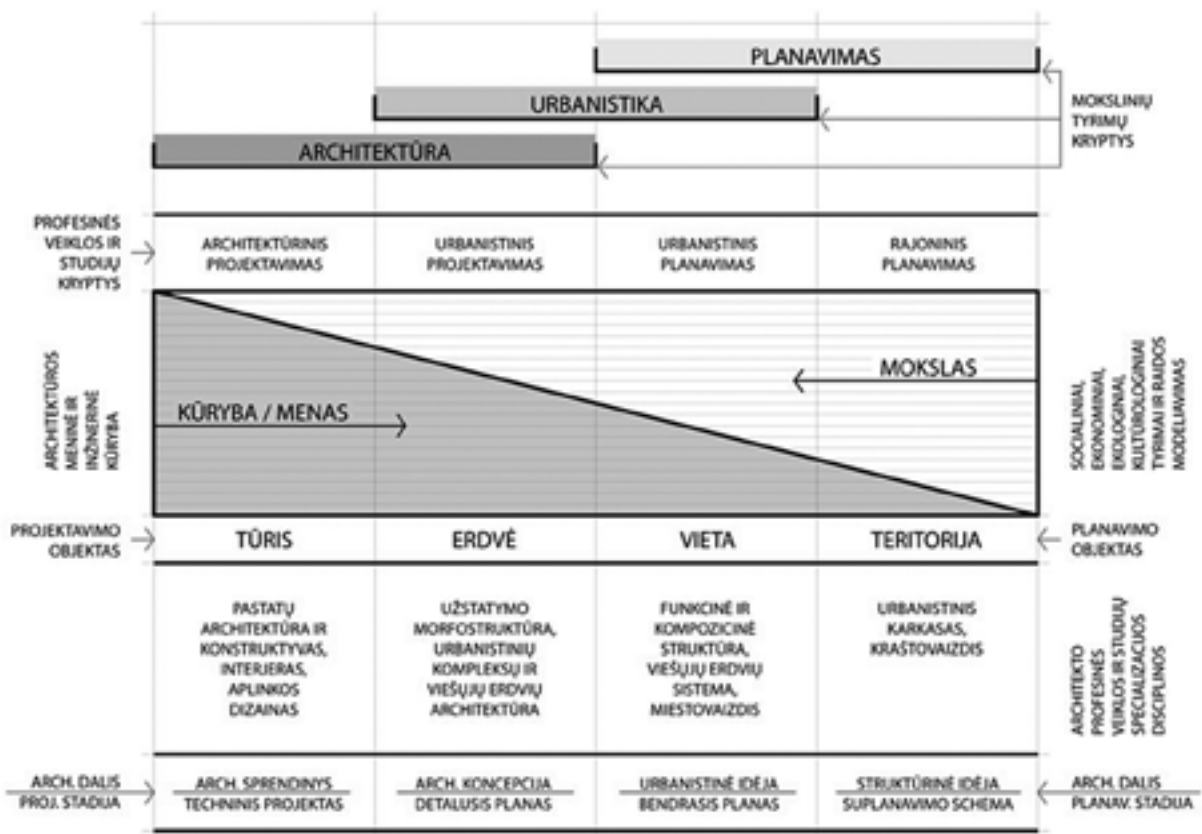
PLANAVIMAS

URBANISTIKA

ARCHITEKTŪRA

MOKSLINIŲ TYRIMŲ KRYPTYS

PROFESINĖS VEIKLOS IR STUDIJŲ KRYPTYS

ARCHITEKTŪRINIS PROJEKTAVIMAS

URBANISTINIS PROJEKTAVIMAS

URBANISTINIS PLANAVIMAS

RAJONINIS PLANAVIMAS

ARCHITEKTŪROS MENINĖ IR INŽINERINĖ KŪRYBA

KŪRYBA / MENAS

MOKSLAS

SOCIALINIAI, EKONOMINIAI, EKOLOGINIAI, KULTŪROLOGINIAI TYRIMAI IR RAIDOS MODELIAVIMAS

PROJEKTAVIMO OBJEKTAS

TŪRIS

ERDVĖ

VIETA

TERITORIJA

PLANAVIMO OBJEKTAS

PASTATŲ ARCHITEKTŪRA IR KONSTRUKTYVAS, INTERJERAS, APLINKOS DIZAINAS

UŽSTATYMO MORFOSTRUKTŪRA, URBANISTINIŲ KOMPLEKSŲ IR VIEŠŲJŲ ERDVIŲ ARCHITEKTŪRA

FUNKCINĖ IR KOMPOZICINĖ STRUKTŪRA, VIEŠŲJŲ ERDVIŲ SISTEMA, MIESTOVAIZDIS

URBANISTINIS KARKASAS, KRAŠTOVAIZDIS

ARCHITEKTO PROFESINĖS VEIKLOS IR STUDIJŲ SPECIALIZACIJOS DISCIPLINOS

ARCH. DALIS PROJ. STADIJA

ARCH. SPRENDINYS TECHNINIS PROJEKTAS

ARCH. KONCEPCIJA DETALUSIS PLANAS

URBANISTINĖ IDĖJA BENDRASIS PLANAS

STRUKTŪRINĖ IDĖJA SUPLANAVIMO SCHEMA

ARCH. DALIS PLANAV. STADIJA